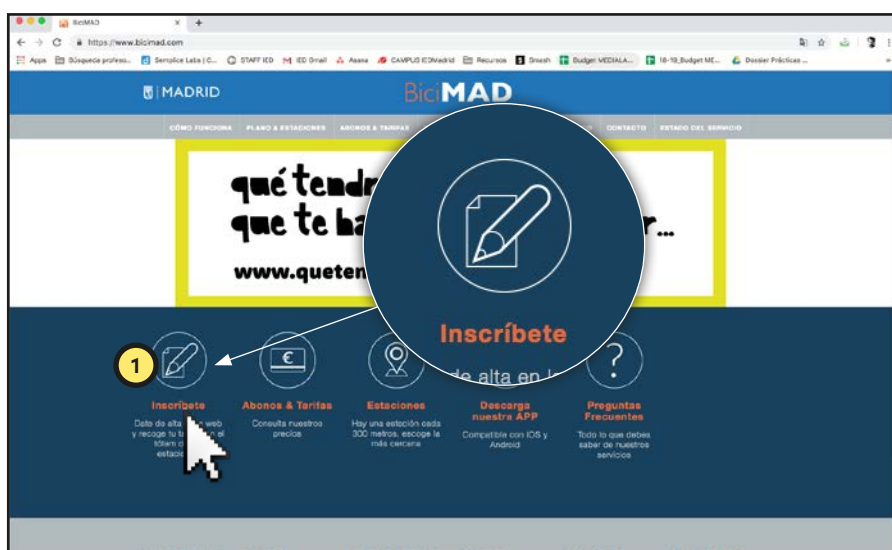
BiciMAD
https://www.bicimad.com
Apps Búsqueda profeso... Semplice Labs | C... STAFF IED IED Gmail Asana CAMPUS IEDMadrid Recursos Smash Budget MEDIALA... 18-19_Budget ME... Dossier Prácticas ...

MADRID
BiciMAD
CÓMO FUNCIONA PLANO & ESTACIONES ABONOS & TARIFAS CONTACTO ESTADO DEL SERVICIO

qué tendr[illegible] r...
que te ha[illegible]
www.queten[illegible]

Inscríbete
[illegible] de alta en l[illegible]

1
Inscríbete
Date de alta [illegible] web y recoge tu t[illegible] el tótem d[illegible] estació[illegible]

Abonos & Tarifas
Consulta nuestros precios

Estaciones
Hay una estación cada 300 metros, escoge la más cercana

Descarga nuestra APP
Compatible con IOS y Android

Preguntas Frecuentes
Todo lo que debes saber de nuestros servicios